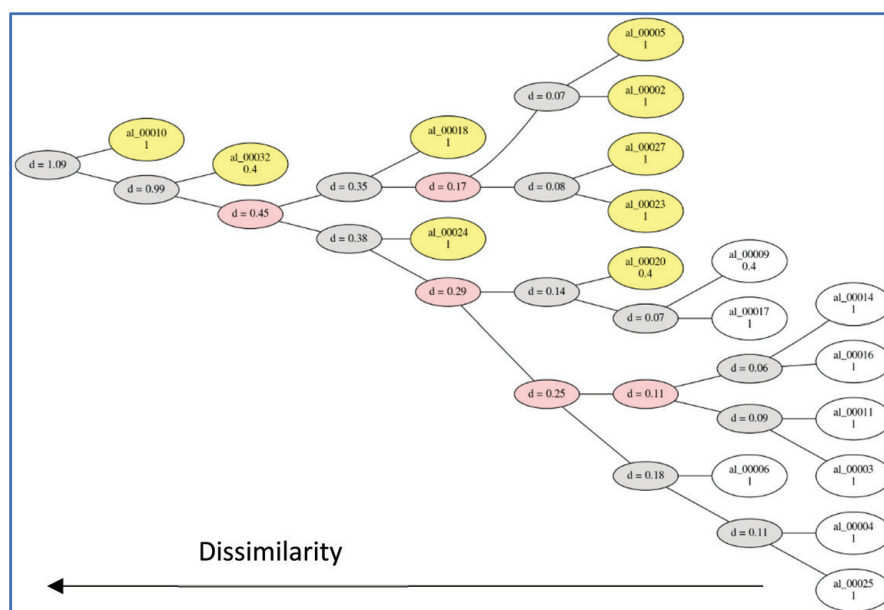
al_00005
1

al_00002
1

d = 0.07

al_00010
1

al_00018
1

al_00027
1

al_00032
0.4

d = 1.09

d = 0.99

d = 0.35

d = 0.17

d = 0.08

d = 0.45

al_00023
1

d = 0.38

al_00024
1

al_00020
0.4

al_00009
0.4

d = 0.29

d = 0.14

al_00014
1

d = 0.07

al_00017
1

al_00016
1

d = 0.06

d = 0.25

d = 0.11

al_00011
1

d = 0.09

al_00003
1

d = 0.18

al_00006
1

al_00004
1

d = 0.11

Dissimilarity

al_00025
1